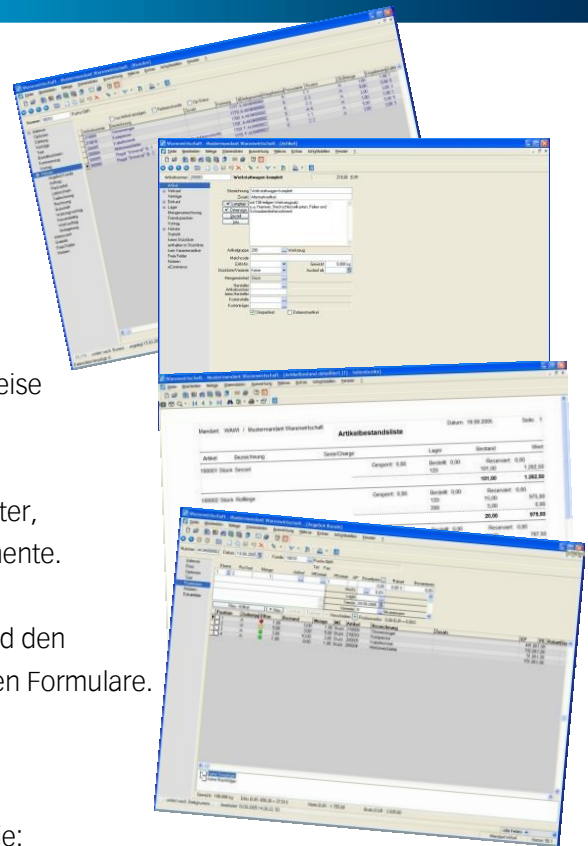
eise

ter,
nente.

d den
en Formulare.

e:

Warenwirtschaft - Mustermandant Warenwirtschaft

Warenwirtschaft - Mustermandant Warenwirtschaft - [Artikel]

Werkstattwagen komplett

Mandant: WAWI / Mustermandant Warenwirtschaft

Artikelbestandsliste

Datum: 19.09.2005

Seite: 1

| Artikel | Bezeichnung | Serie/Charge | Lager | Bestand | Wert |
|---|---|---|---|---|---|
| 100001 | Stück Sessel | | Gesperrt: 0,00 | Bestellt: 0,00 | Reserviert: 0,00 |
| | | | 120 | 101,00 | 1.262,50 |
| | | | | 101,00 | 1.262,50 |
| 100002 | Stück Rollinge | | Gesperrt: 0,00 | Bestellt: 0,00 | Reserviert: 0,00 |
| | | | 120 | 15,00 | 975,50 |
| | | | 200 | 5,00 | 0,00 |
| | | | | 20,00 | 975,50 |

Warenwirtschaft - Mustermandant Warenwirtschaft - [Angebot Kunde]